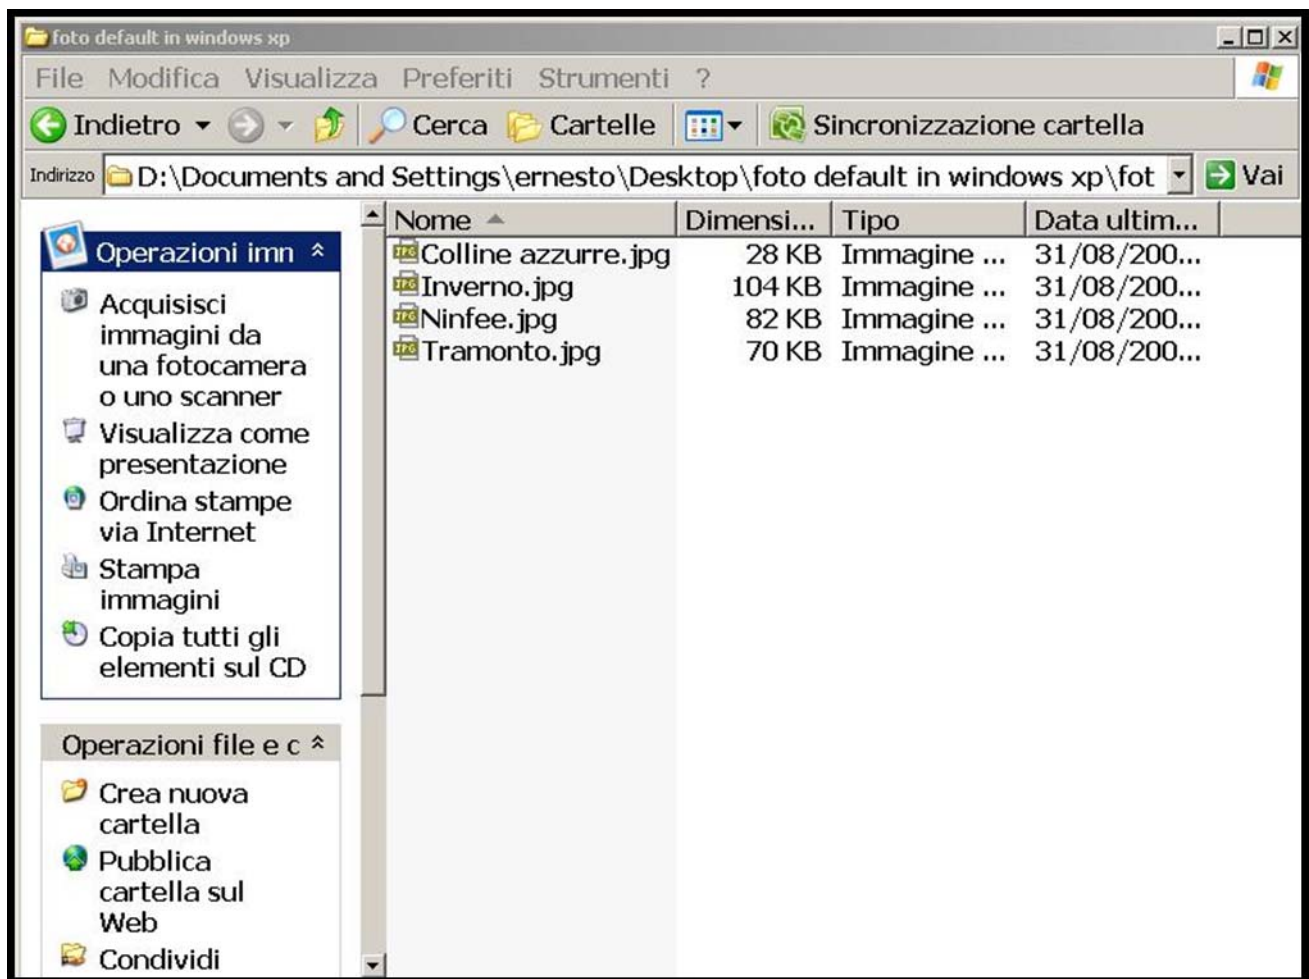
foto default in windows xp

File Modifica Visualizza Preferiti Strumenti ?

Indietro Cerca Cartelle Sincronizzazione cartella

Indirizzo D:\Documents and Settings\ernesto\Desktop\foto default in windows xp\fot Vai

Operazioni imn

Acquisisci immagini da una fotocamera o uno scanner

Visualizza come presentazione

Ordina stampe via Internet

Stampa immagini

Copia tutti gli elementi sul CD

Operazioni file e c

Crea nuova cartella

Pubblica cartella sul Web

Condividi

| Nome | Dimensi... | Tipo | Data ultim... |
|---|---|---|---|
| Colline azzurre.jpg | 28 KB | Immagine ... | 31/08/200... |
| Inverno.jpg | 104 KB | Immagine ... | 31/08/200... |
| Ninfee.jpg | 82 KB | Immagine ... | 31/08/200... |
| Tramonto.jpg | 70 KB | Immagine ... | 31/08/200... |